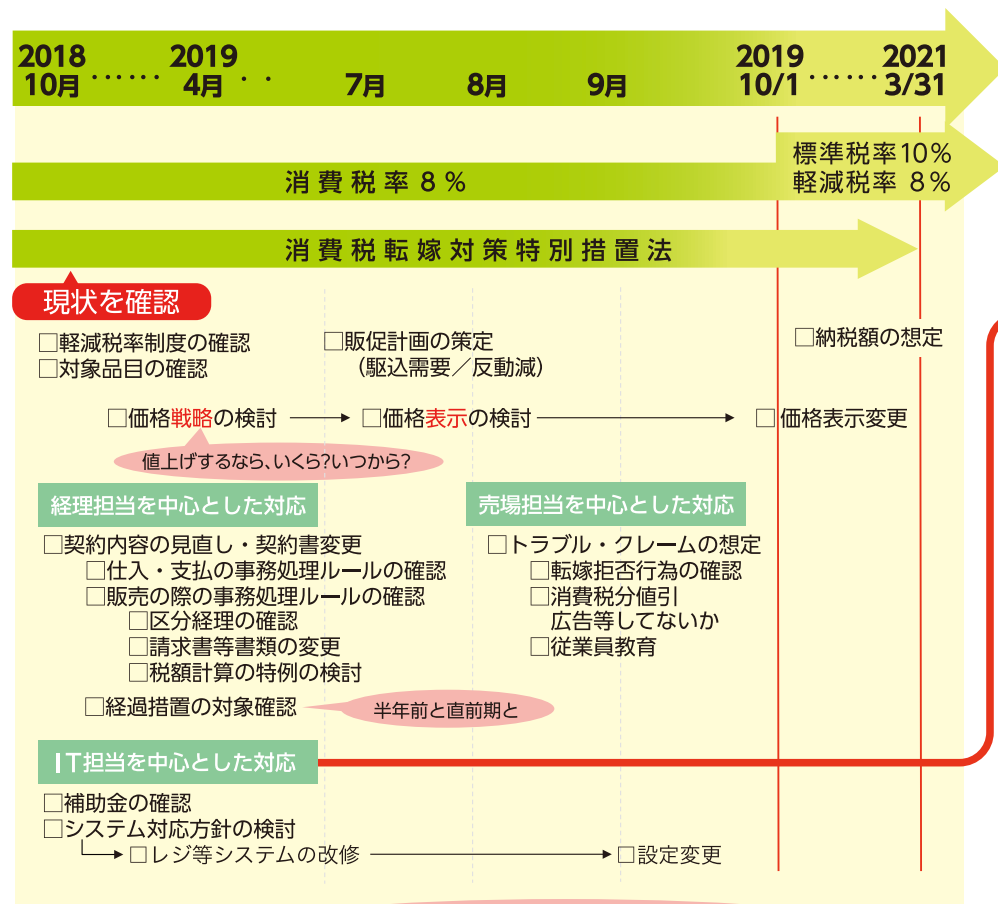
2018 10月 ・・・・・・ 2019 4月 ・・ 7月 8月 9月 2019 10/1 ・・・・・・ 2021 3/31

標準税率10％
軽減税率 8％

消費税率 8％

消費税転嫁対策特別措置法

現状を確認

□軽減税率制度の確認
□対象品目の確認

□販促計画の策定
（駆込需要／反動減）

□納税額の想定

□価格戦略の検討 → □価格表示の検討 → □価格表示変更

値上げするなら、いくら?いつから?

経理担当を中心とした対応

□契約内容の見直し・契約書変更
□仕入・支払の事務処理ルールの確認
□販売の際の事務処理ルールの確認
□区分経理の確認
□請求書等書類の変更
□税額計算の特例の検討
□経過措置の対象確認

半年前と直前期と

売場担当を中心とした対応

□トラブル・クレームの想定
□転嫁拒否行為の確認
□消費税分値引
広告等してないか
□従業員教育

I T担当を中心とした対応

□補助金の確認
□システム対応方針の検討
→ □レジ等システムの改修 → □設定変更